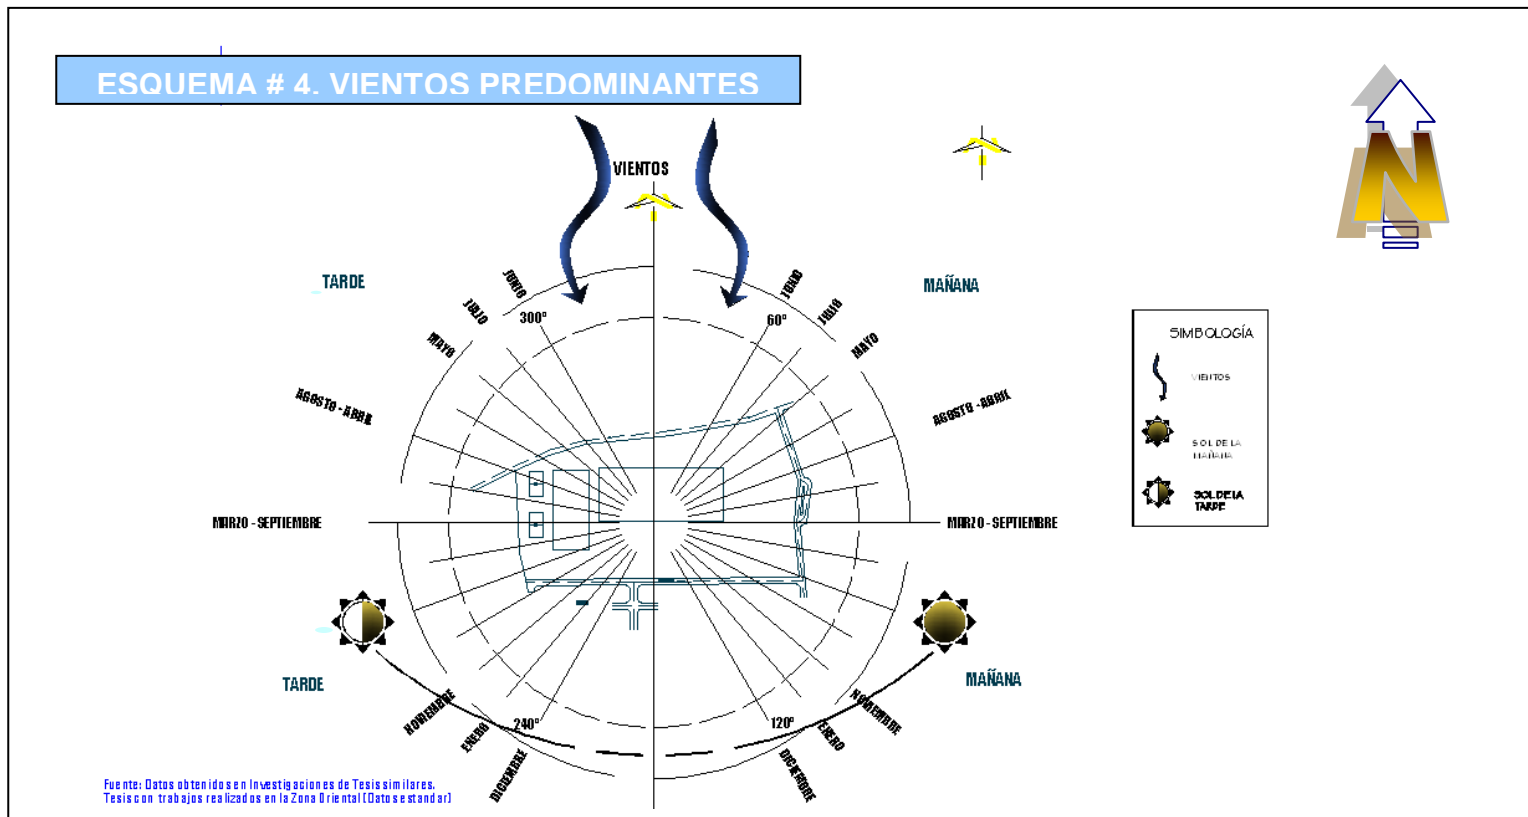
ESQUEMA # 4. VIENTOS PREDOMINANTES

VIENTOS

TARDE

MAÑANA

JUNIO
JULIO
MAYO
AGOSTO - ABRIL
300°

JUNIO
JULIO
MAYO
AGOSTO - ABRIL
60°

MARZO - SEPTIEMBRE

MARZO - SEPTIEMBRE

SIMBOLOGÍA
VIENTOS
SOL DE LA MAÑANA
SOL DE LA TARDE

TARDE

MAÑANA

NOVIEMBRE
ENERO
DICIEMBRE
240°

120°
NOVIEMBRE
ENERO
DICIEMBRE

N

Fuente: Datos obtenidos en Investigaciones de Tesis similares.
Tesis con trabajos realizados en la Zona Oriental (Datos estandar)